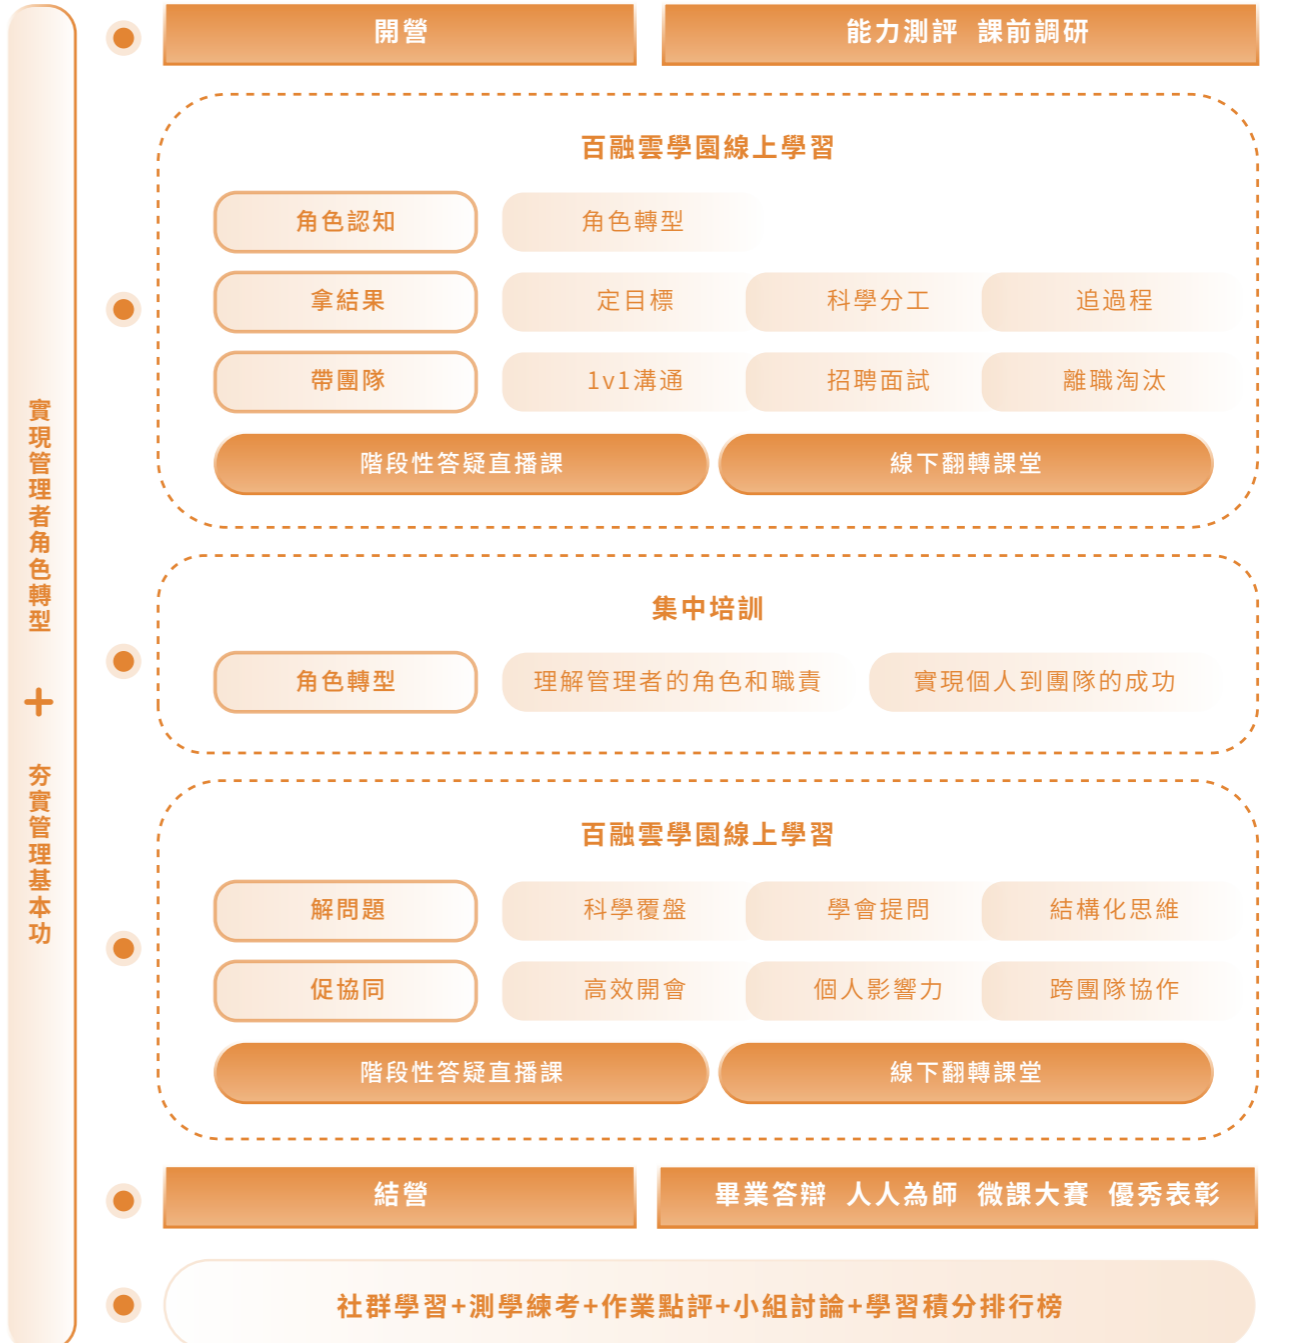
實現管理者角色轉型
+
夯實管理基本功

開營

能力測評 課前調研

百融雲學園線上學習

角色認知

角色轉型

拿結果

定目標

科學分工

追過程

帶團隊

1v1溝通

招聘面試

離職淘汰

階段性答疑直播課

線下翻轉課堂

集中培訓

角色轉型

理解管理者的角色和職責

實現個人到團隊的成功

百融雲學園線上學習

解問題

科學覆盤

學會提問

結構化思維

促協同

高效開會

個人影響力

跨團隊協作

階段性答疑直播課

線下翻轉課堂

結營

畢業答辯 人人為師 微課大賽 優秀表彰

社群學習+測學練考+作業點評+小組討論+學習積分排行榜